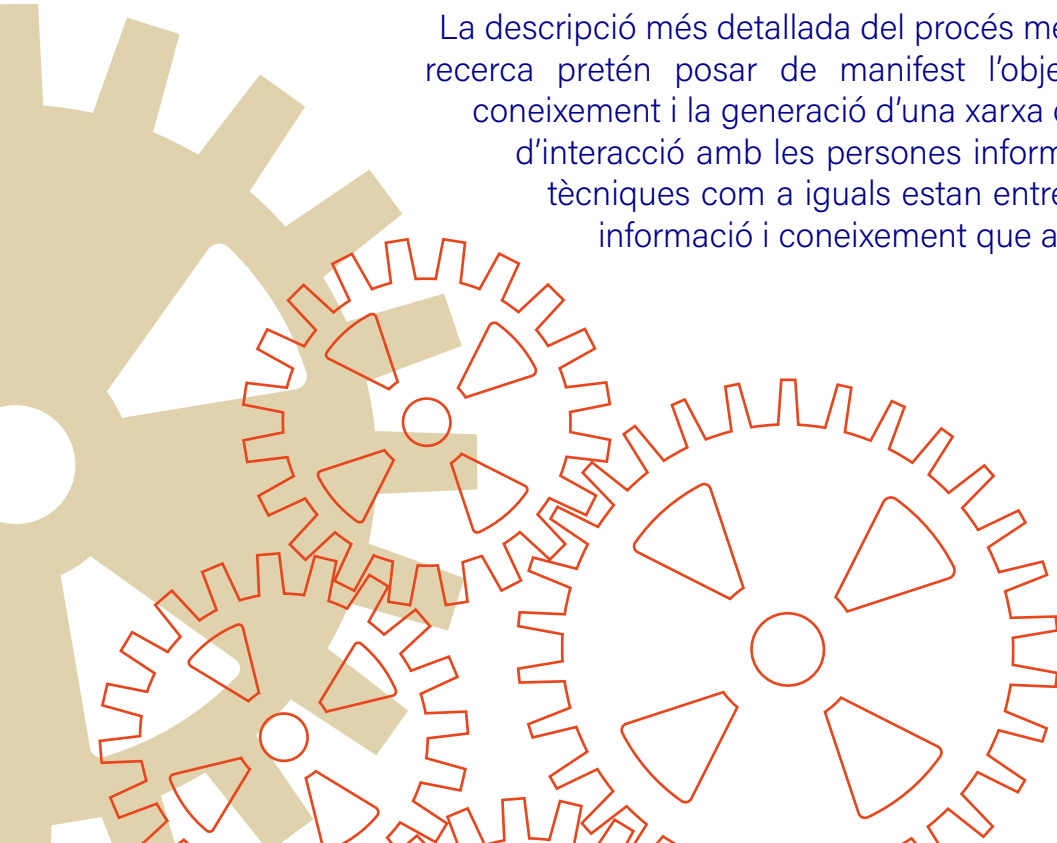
La descripció més detallada del procés me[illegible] recerca pretén posar de manifest l'obje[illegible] coneixement i la generació d'una xarxa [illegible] d'interacció amb les persones inform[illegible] tècniques com a iguals estan entre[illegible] informació i coneixement que a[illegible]